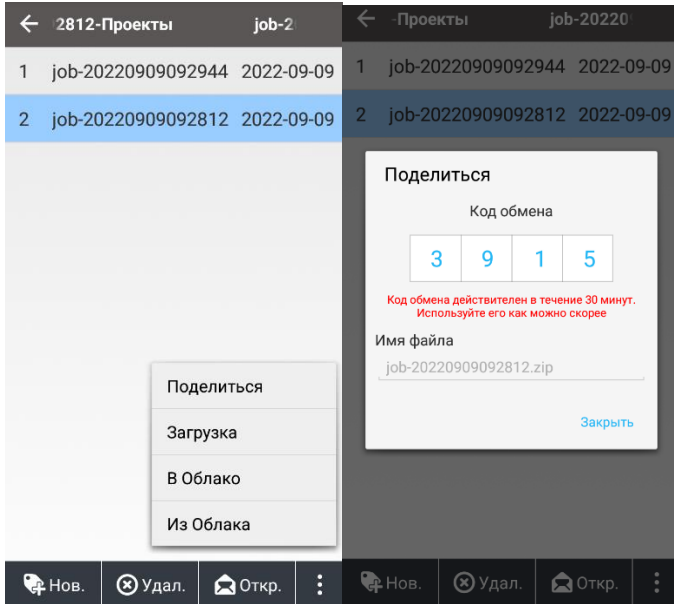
2812-Проекты job-2

1 job-20220909092944 2022-09-09

2 job-20220909092812 2022-09-09

Поделиться

Загрузка

В Облако

Из Облака

Нов. Удал. Откр.

Проекты job-20220

1 job-20220909092944 2022-09-09

2 job-20220909092812 2022-09-09

Поделиться

Код обмена

| 3 | 9 | 1 | 5 |
|---|---|---|---|

Код обмена действителен в течение 30 минут. Используйте его как можно скорее

Имя файла

job-20220909092812.zip

Закрыть

Нов. Удал. Откр.